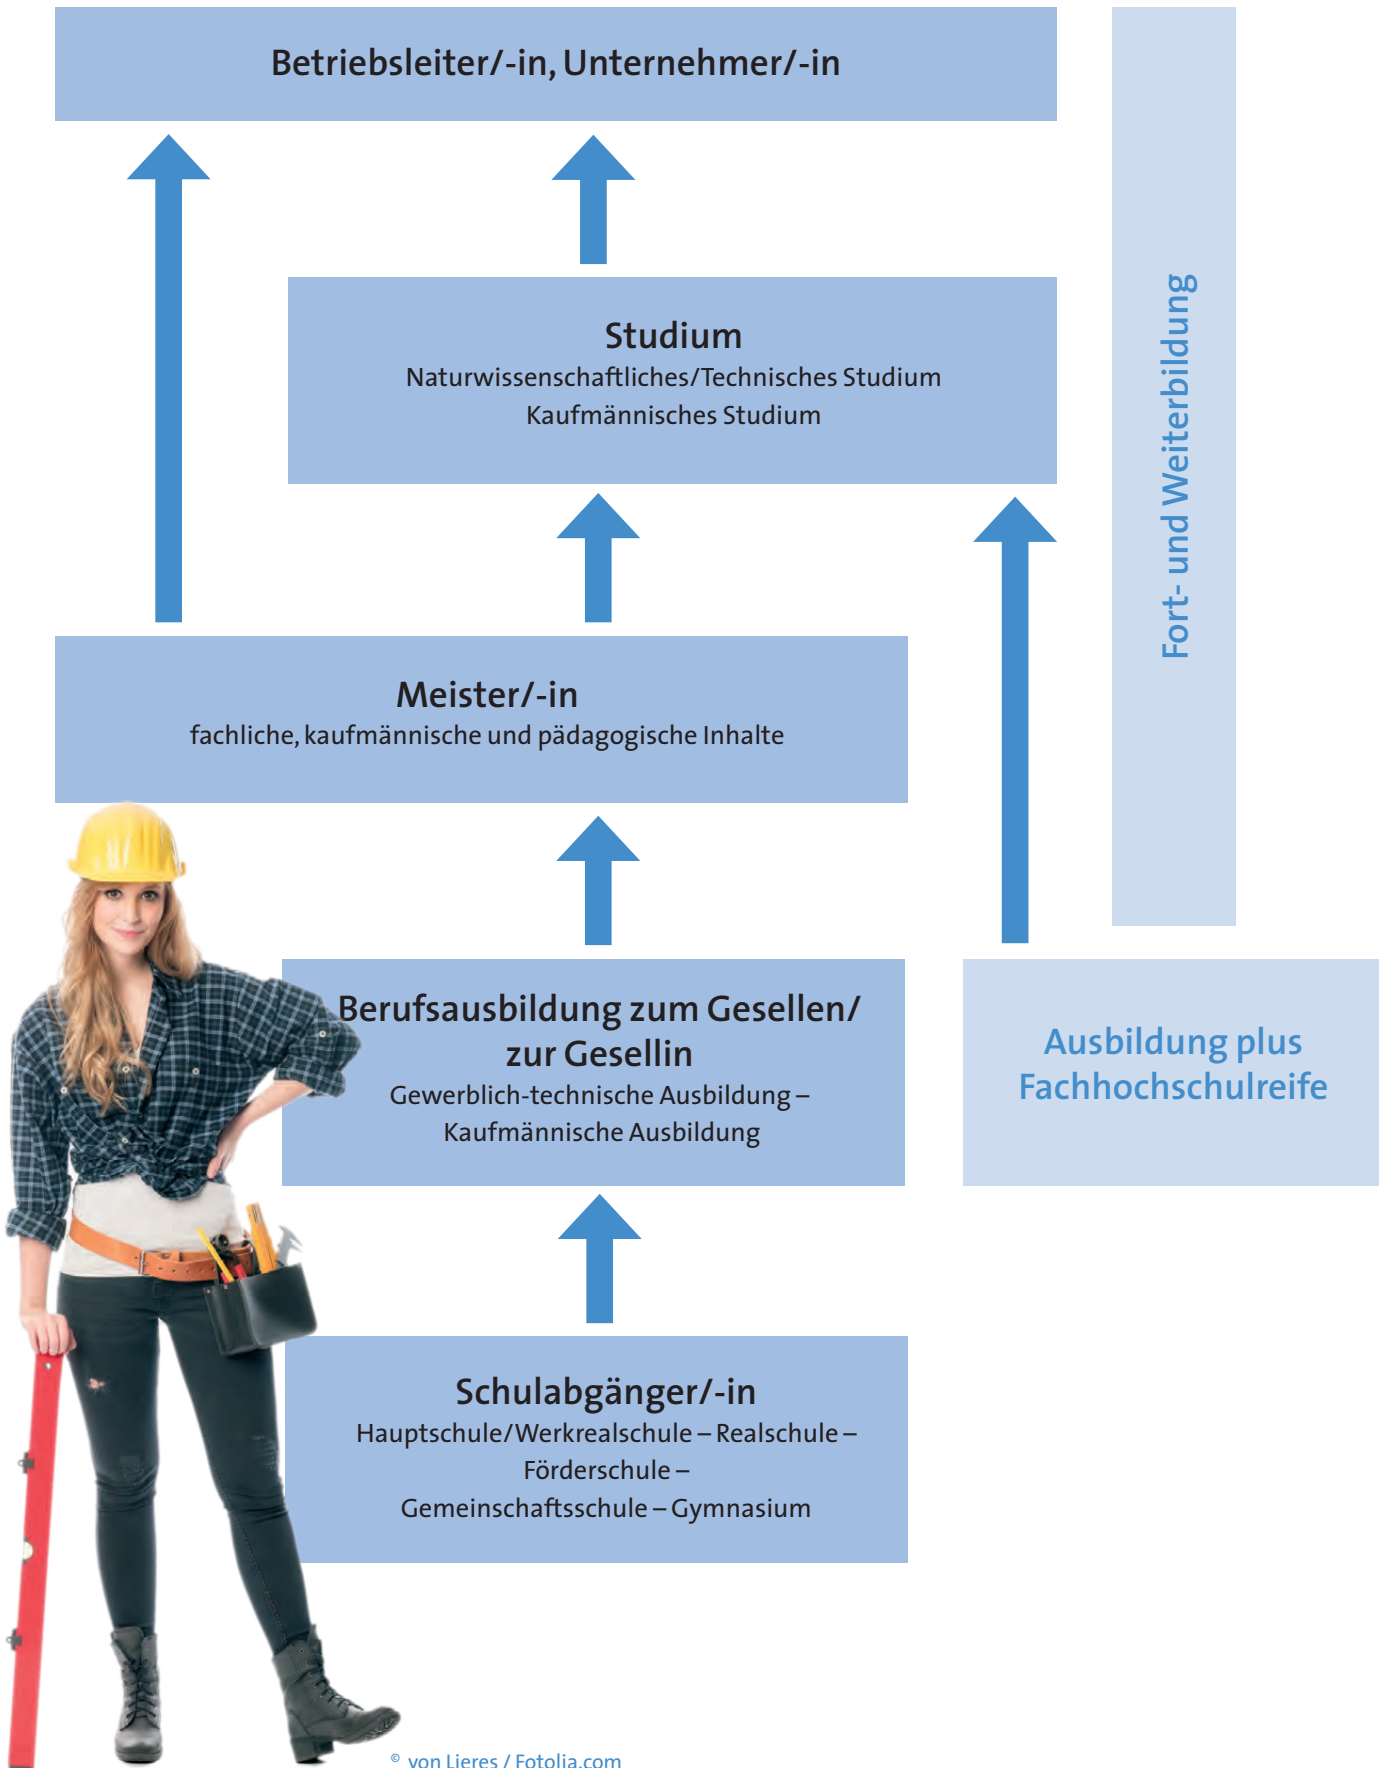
Betriebsleiter/-in, Unternehmer/-in

Fort- und Weiterbildung

Studium
Naturwissenschaftliches/Technisches Studium
Kaufmännisches Studium

Meister/-in
fachliche, kaufmännische und pädagogische Inhalte

Berufsausbildung zum Gesellen/zur Gesellin
Gewerblich-technische Ausbildung – Kaufmännische Ausbildung

Ausbildung plus Fachhochschulreife

Schulabgänger/-in
Hauptschule/Werkrealschule – Realschule – Förderschule – Gemeinschaftsschule – Gymnasium

© von Lieres / Fotolia.com